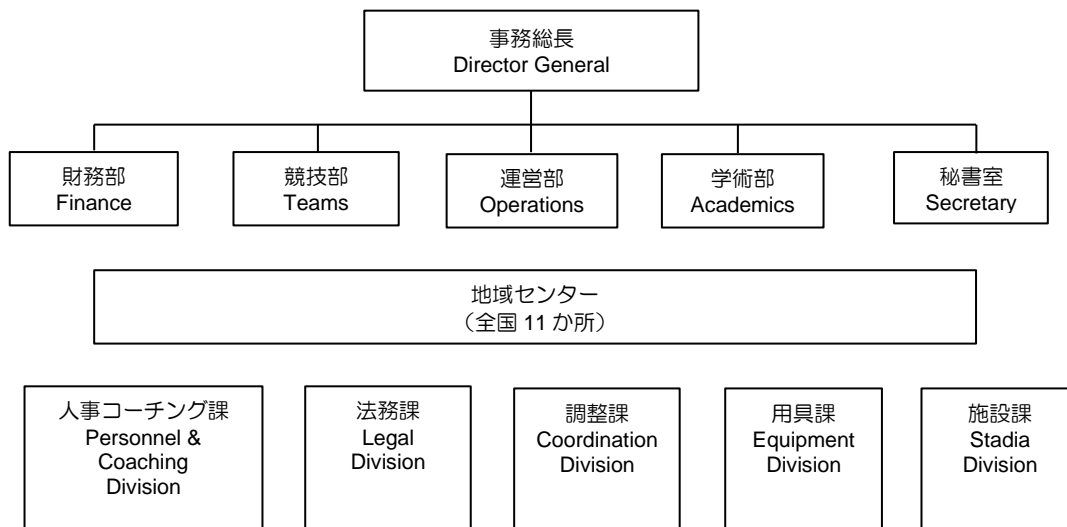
事務総長
Director General

財務部
Finance

競技部
Teams

運営部
Operations

学術部
Academics

秘書室
Secretary

地域センター
（全国 11 か所）

人事コーチング課
Personnel & Coaching Division

法務課
Legal Division

調整課
Coordination Division

用具課
Equipment Division

施設課
Stadia Division